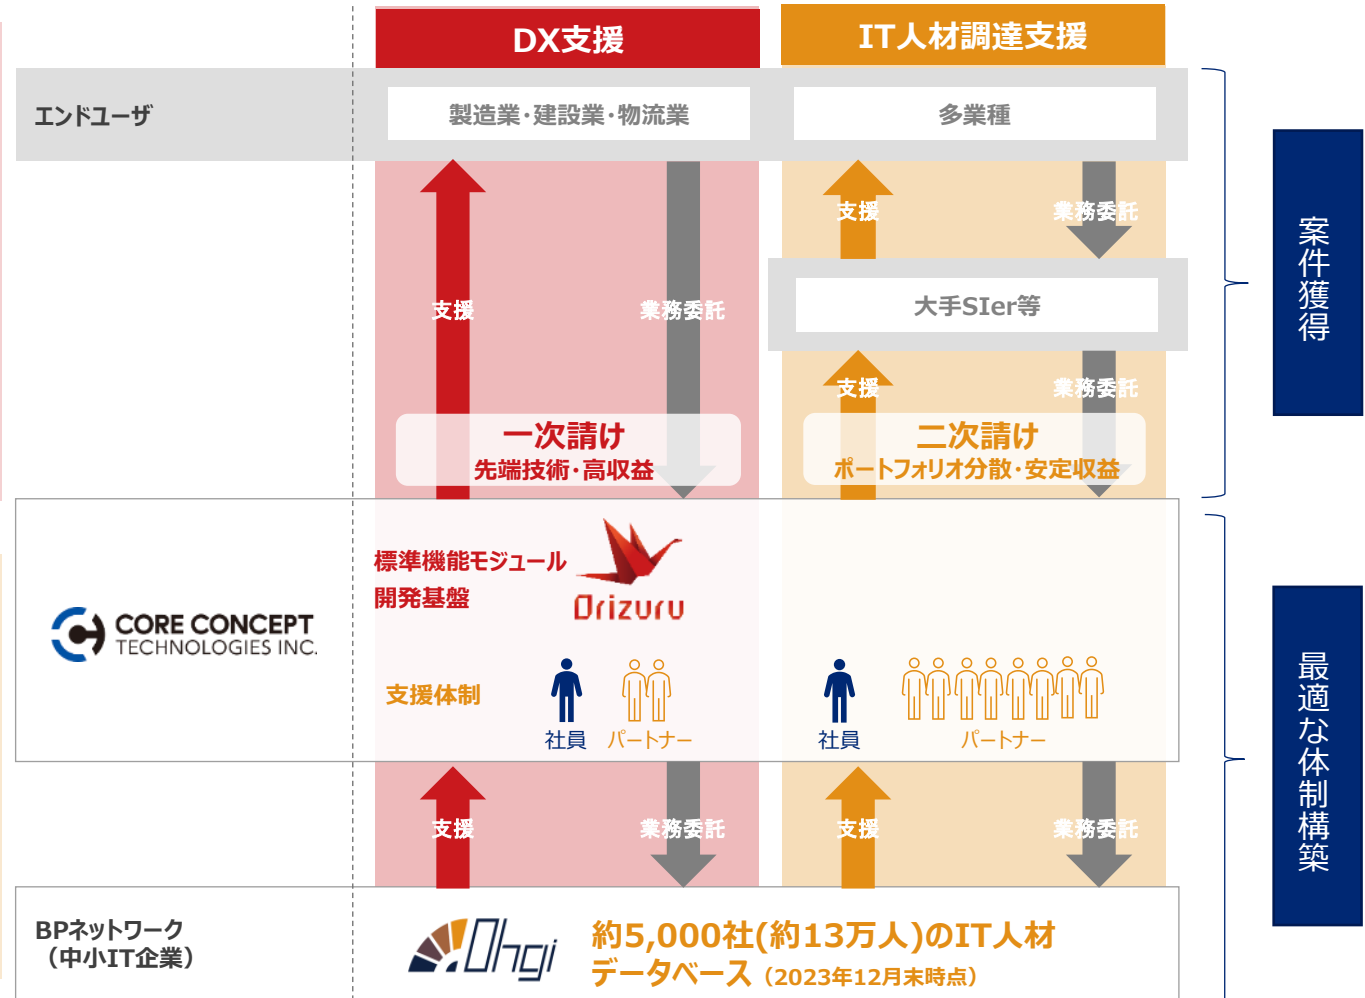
DX支援

IT人材調達支援

エンドユーザ

製造業･建設業･物流業

多業種

支援

業務委託

大手SIer等

支援

業務委託

支援

業務委託

一次請け
先端技術･高収益

二次請け
ポートフォリオ分散･安定収益

案件獲得

CORE CONCEPT TECHNOLOGIES INC.

標準機能モジュール
開発基盤

Orizuru

支援体制

社員 パートナー

社員 パートナー

最適な体制構築

支援

業務委託

支援

業務委託

BPネットワーク
（中小IT企業）

Ohgi

約5,000社(約13万人)のIT人材
データベース（2023年12月末時点）